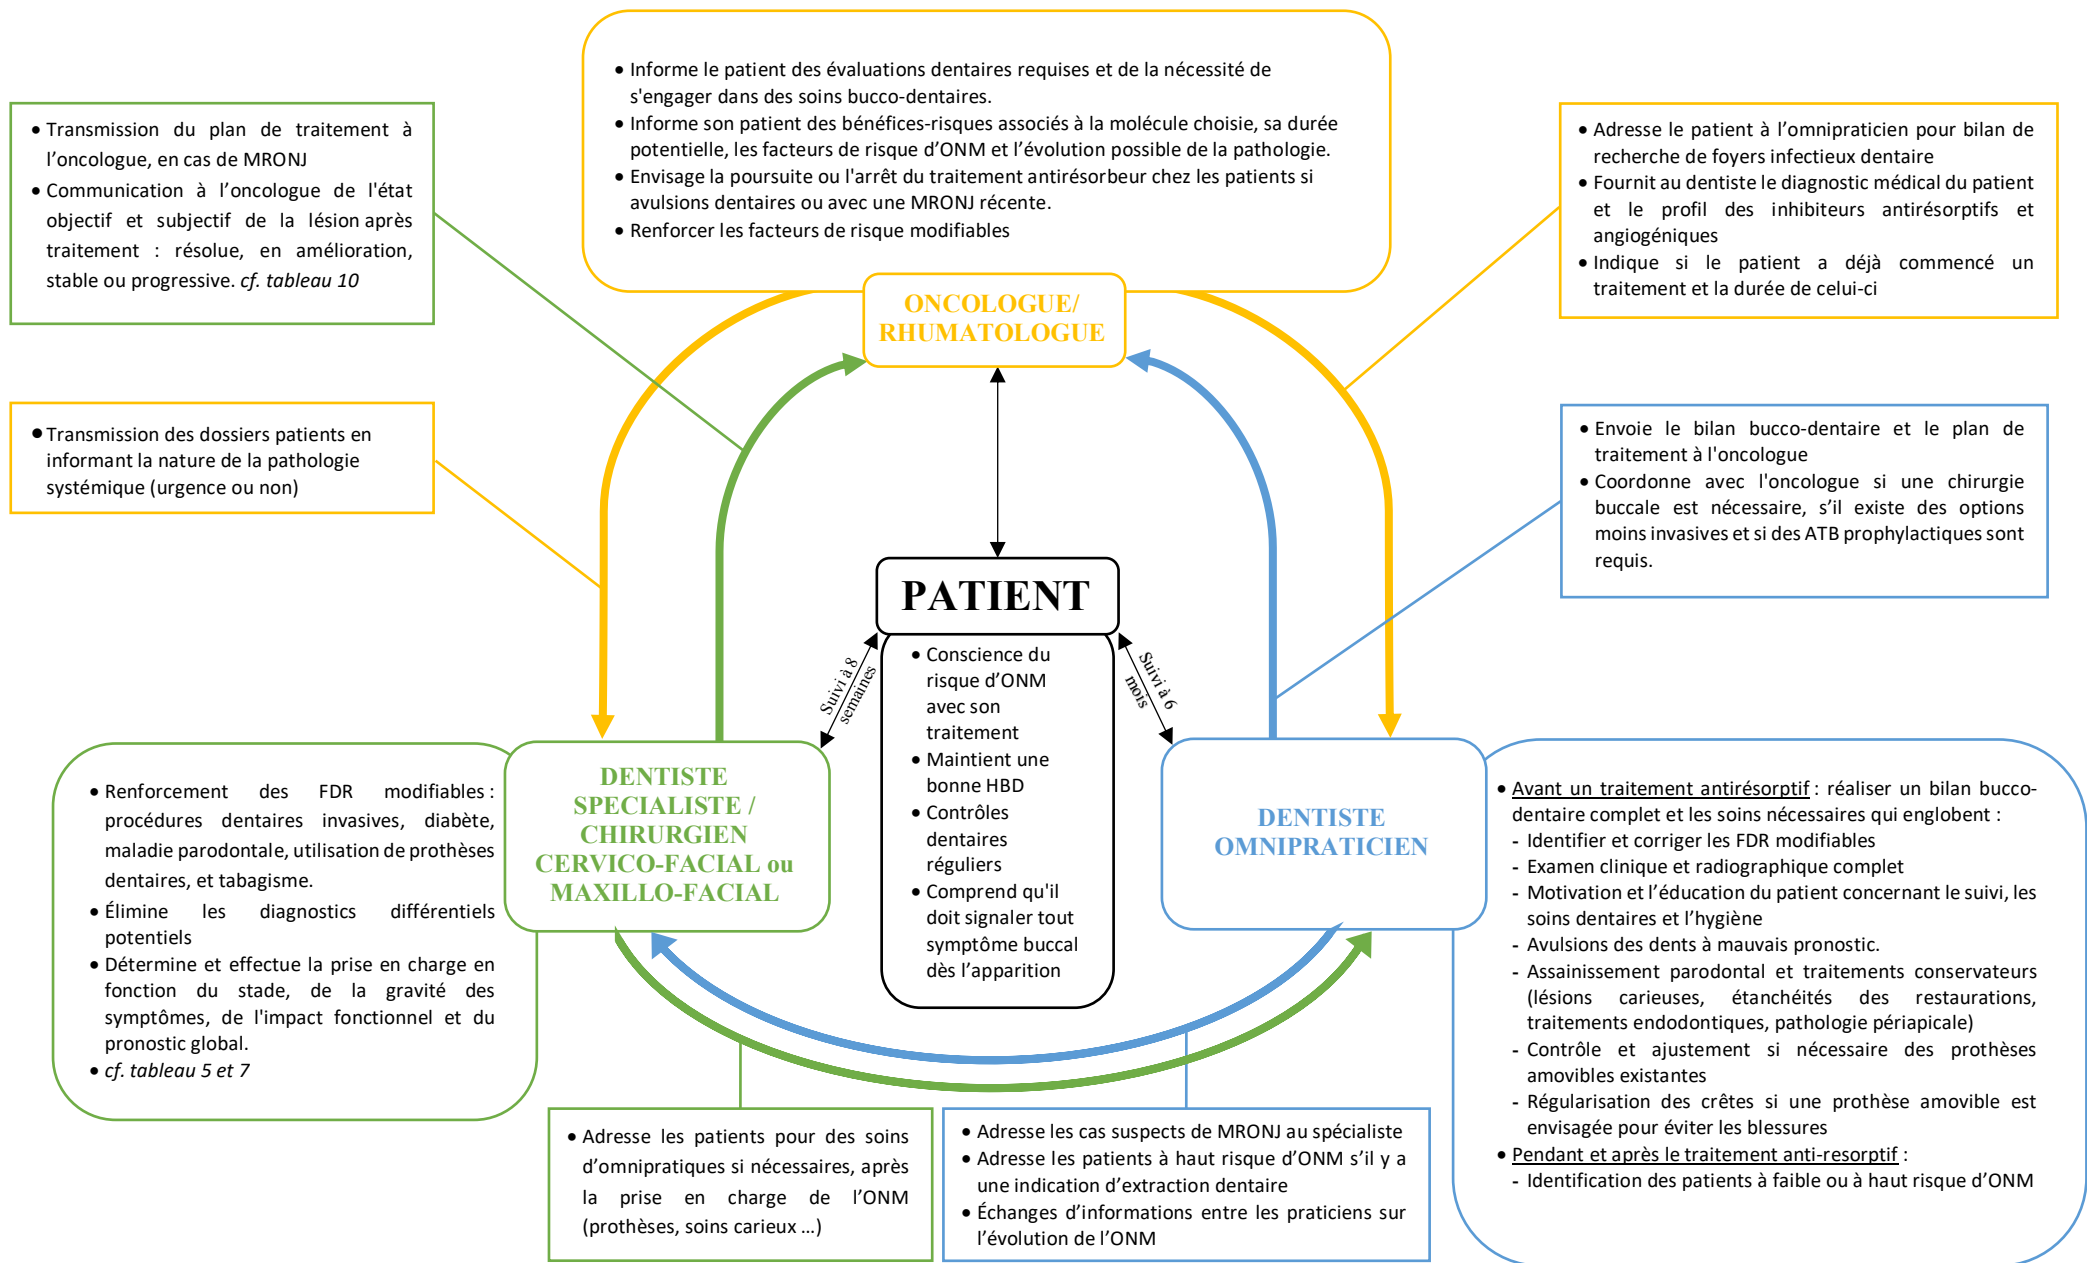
• Informe le patient des évaluations dentaires requises et de la nécessité de s'engager dans des soins bucco-dentaires.
• Informe son patient des bénéfices-risques associés à la molécule choisie, sa durée potentielle, les facteurs de risque d'ONM et l'évolution possible de la pathologie.
• Envisage la poursuite ou l'arrêt du traitement antirésorbeur chez les patients si avulsions dentaires ou avec une MRONJ récente.
• Renforcer les facteurs de risque modifiables

• Transmission du plan de traitement à l'oncologue, en cas de MRONJ
• Communication à l'oncologue de l'état objectif et subjectif de la lésion après traitement : résolue, en amélioration, stable ou progressive. cf. tableau 10

• Adresse le patient à l'omnipraticien pour bilan de recherche de foyers infectieux dentaire
• Fournit au dentiste le diagnostic médical du patient et le profil des inhibiteurs antirésorptifs et angiogéniques
• Indique si le patient a déjà commencé un traitement et la durée de celui-ci

ONCOLOGUE/ RHUMATOLOGUE

• Transmission des dossiers patients en informant la nature de la pathologie systémique (urgence ou non)

• Envoie le bilan bucco-dentaire et le plan de traitement à l'oncologue
• Coordonne avec l'oncologue si une chirurgie buccale est nécessaire, s'il existe des options moins invasives et si des ATB prophylactiques sont requis.

PATIENT

• Conscience du risque d'ONM avec son traitement
• Maintient une bonne HBD
• Contrôles dentaires réguliers
• Comprend qu'il doit signaler tout symptôme buccal dès l'apparition

Suivi à 8 semaines

Suivi à 6 mois

DENTISTE SPECIALISTE / CHIRURGIEN CERVICO-FACIAL ou MAXILLO-FACIAL

DENTISTE OMNIPRATICIEN

• Renforcement des FDR modifiables : procédures dentaires invasives, diabète, maladie parodontale, utilisation de prothèses dentaires, et tabagisme.
• Élimine les diagnostics différentiels potentiels
• Détermine et effectue la prise en charge en fonction du stade, de la gravité des symptômes, de l'impact fonctionnel et du pronostic global.
• cf. tableau 5 et 7

• Avant un traitement antirésorptif : réaliser un bilan bucco-dentaire complet et les soins nécessaires qui englobent :
- Identifier et corriger les FDR modifiables
- Examen clinique et radiographique complet
- Motivation et l'éducation du patient concernant le suivi, les soins dentaires et l'hygiène
- Avulsions des dents à mauvais pronostic.
- Assainissement parodontal et traitements conservateurs (lésions carieuses, étanchéités des restaurations, traitements endodontiques, pathologie périapicale)
- Contrôle et ajustement si nécessaire des prothèses amovibles existantes
- Régularisation des crêtes si une prothèse amovible est envisagée pour éviter les blessures
• Pendant et après le traitement anti-resorptif :
- Identification des patients à faible ou à haut risque d'ONM

• Adresse les patients pour des soins d'omnipratiques si nécessaires, après la prise en charge de l'ONM (prothèses, soins carieux ...)

• Adresse les cas suspects de MRONJ au spécialiste
• Adresse les patients à haut risque d'ONM s'il y a une indication d'extraction dentaire
• Échanges d'informations entre les praticiens sur l'évolution de l'ONM